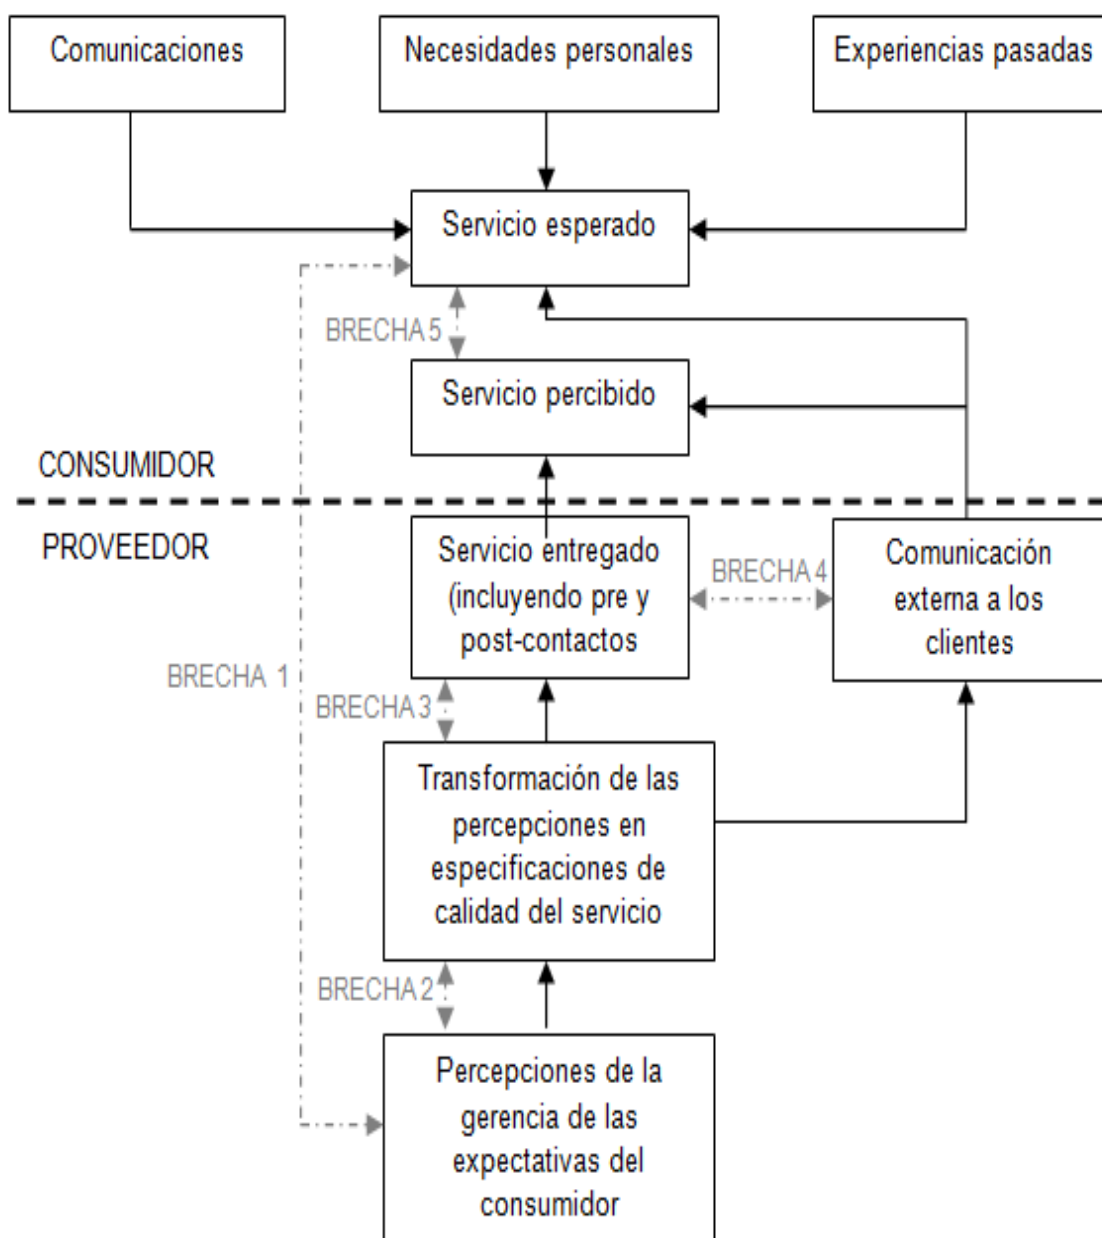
Comunicaciones

Necesidades personales

Experiencias pasadas

Servicio esperado

BRECHA 5

Servicio percibido

CONSUMIDOR

PROVEEDOR

Servicio entregado (incluyendo pre y post-contactos

BRECHA 4

Comunicación externa a los clientes

BRECHA 1

BRECHA 3

Transformación de las percepciones en especificaciones de calidad del servicio

BRECHA 2

Percepciones de la gerencia de las expectativas del consumidor